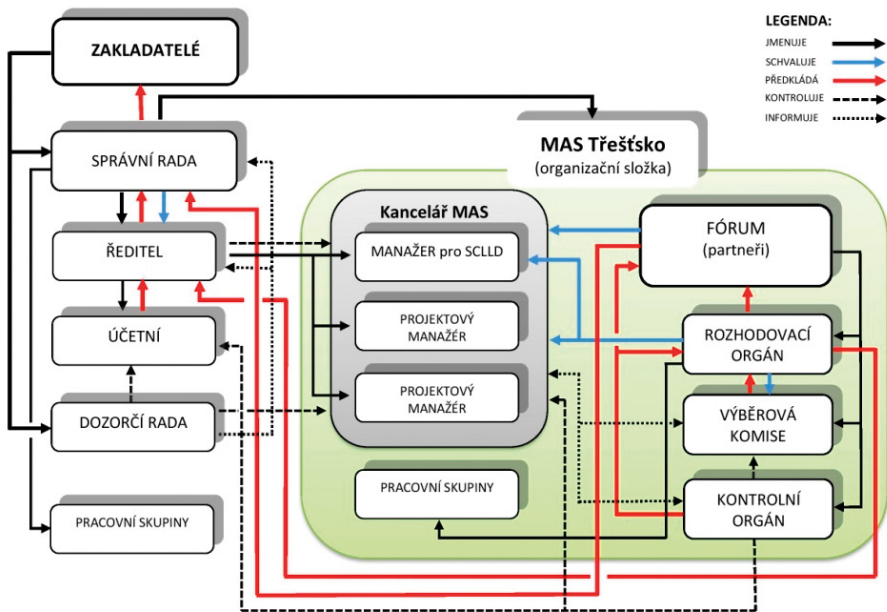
ZAKLADATELÉ

LEGENDA:
JMENUJE
SCHVALUJE
PŘEDKLÁDÁ
KONTROLUJE
INFORMUJE

SPRÁVNÍ RADA

MAS Třešťsko
(organizační složka)

ŘEDITEL

Kancelář MAS

MANAŽER pro SCLLD

PROJEKTOVÝ MANAŽÉR

PROJEKTOVÝ MANAŽÉR

FÓRUM
(partneři)

ROZHODOVACÍ ORGÁN

VÝBĚROVÁ KOMISE

KONTROLNÍ ORGÁN

ÚČETNÍ

DOZORČÍ RADA

PRACOVNÍ SKUPINY

PRACOVNÍ SKUPINY